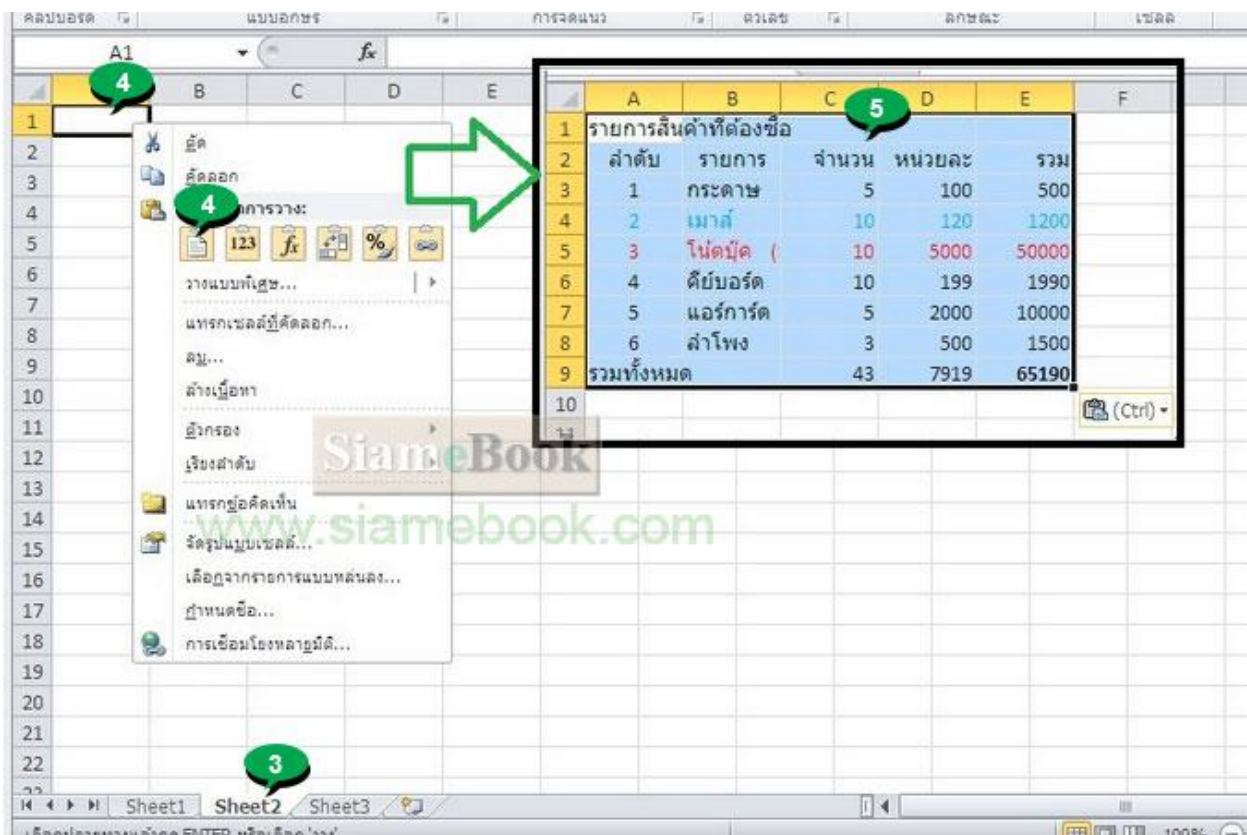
คลิปบอร์ด | แบบอักษร | การจัดแนว | ตัวเลข | ลักษณะ | เซลล์

A1 $f_x$

4

A B C D E

1 2 3 4 5 6 7 8 9 10 11 12 13 14 15 16 17 18 19 20 21 22

ตัด
คัดลอก
4 ตัวเลือกการวาง:
123 $f_x$ %
วางแบบพิเศษ...
แทรกเซลล์ที่คัดลอก...
ลบ...
ล้างเนื้อหา
ตัวกรอง
เรียงลำดับ
แทรกข้อคิดเห็น
จัดรูปแบบเซลล์...
เลือกจากรายการแบบหล่นลง...
กำหนดชื่อ...
การเชื่อมโยงหลายมิติ...

5

| | A | B | C | D | E | F |
|---|---|---|---|---|---|---|
| 1 | รายการสินค้าที่ต้องซื้อ | | | | | |
| 2 | ลำดับ | รายการ | จำนวน | หน่วยละ | รวม | |
| 3 | 1 | กระดาษ | 5 | 100 | 500 | |
| 4 | 2 | เมาส์ | 10 | 120 | 1200 | |
| 5 | 3 | โน้ตบุ๊ค ( | 10 | 5000 | 50000 | |
| 6 | 4 | คีย์บอร์ด | 10 | 199 | 1990 | |
| 7 | 5 | แอร์การ์ด | 5 | 2000 | 10000 | |
| 8 | 6 | ลำโพง | 3 | 500 | 1500 | |
| 9 | รวมทั้งหมด | | 43 | 7919 | 65190 | |
| 10 | | | | | | |

(Ctrl)

SiameBook
www.siamebook.com

3
Sheet1 Sheet2 Sheet3

เลือกปลายทางแล้วกด ENTER หรือเลือก 'วาง'
100%